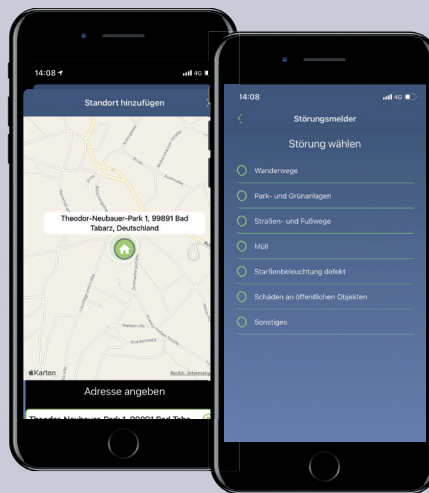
14:08

4G

Standort hinzufügen

Theodor-Neubauer-Park 1, 99891 Bad Tabarz, Deutschland

Karten

Rechtl. Informationen

Adresse angeben

Theodor-Neubauer-Park 1, 99891 Bad Taba

14:08

4G

Störungsmelder

Störung wählen

Wanderwege

Park- und Grünanlagen

Straßen- und Fußwege

Müll

Straßenbeleuchtung defekt

Schäden an öffentlichen Objekten

Sonstiges